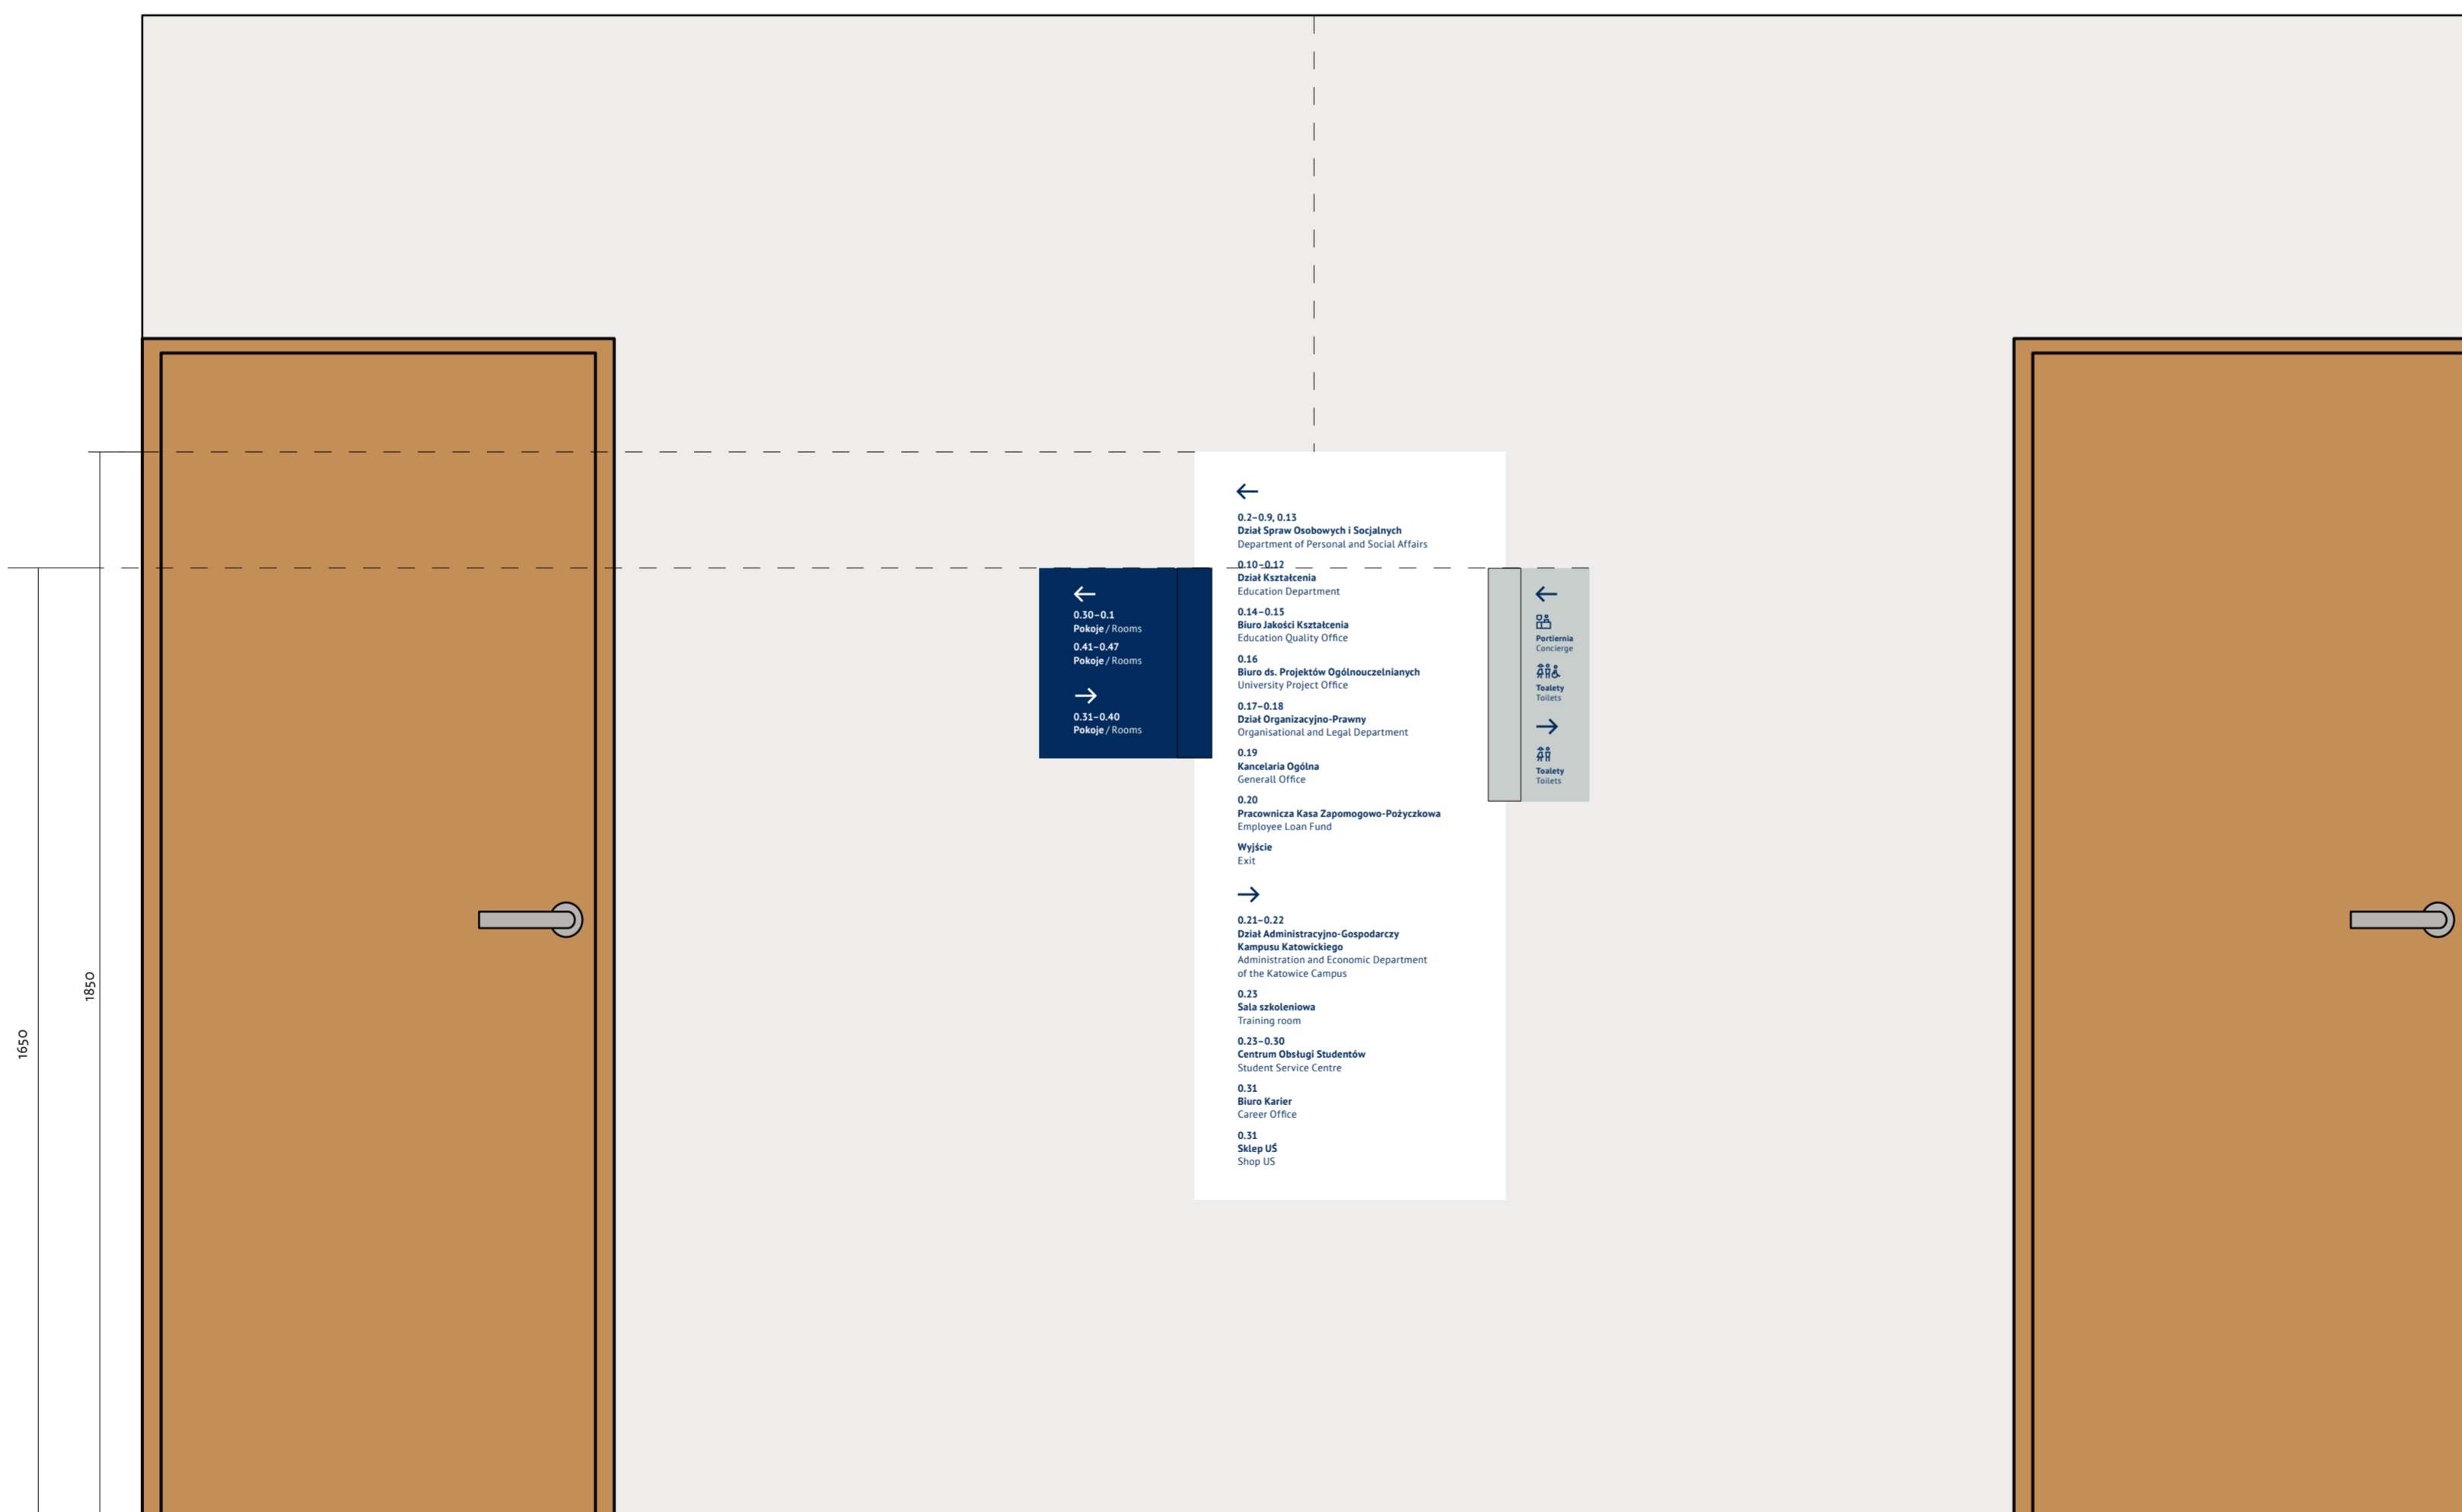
1650

1850

←
0.30–0.1
Pokoje / Rooms
0.41–0.47
Pokoje / Rooms

→
0.31–0.40
Pokoje / Rooms

←
0.2–0.9, 0.13
Dział Spraw Osobowych i Socjalnych
Department of Personal and Social Affairs

0.10–0.12
Dział Kształcenia
Education Department

0.14–0.15
Biuro Jakości Kształcenia
Education Quality Office

0.16
Biuro ds. Projektów Ogólnouczelnianych
University Project Office

0.17–0.18
Dział Organizacyjno-Prawny
Organisational and Legal Department

0.19
Kancelaria Ogólna
Generall Office

0.20
Pracownicza Kasa Zapomogowo-Pożyczkowa
Employee Loan Fund

Wyjście
Exit

→
0.21–0.22
Dział Administracyjno-Gospodarczy Kampusu Katowickiego
Administration and Economic Department of the Katowice Campus

0.23
Sala szkoleniowa
Training room

0.23–0.30
Centrum Obsługi Studentów
Student Service Centre

0.31
Biuro Karier
Career Office

0.31
Sklep UŚ
Shop US

←
Portiernia
Concierge
Toalety
Toilets

→
Toalety
Toilets